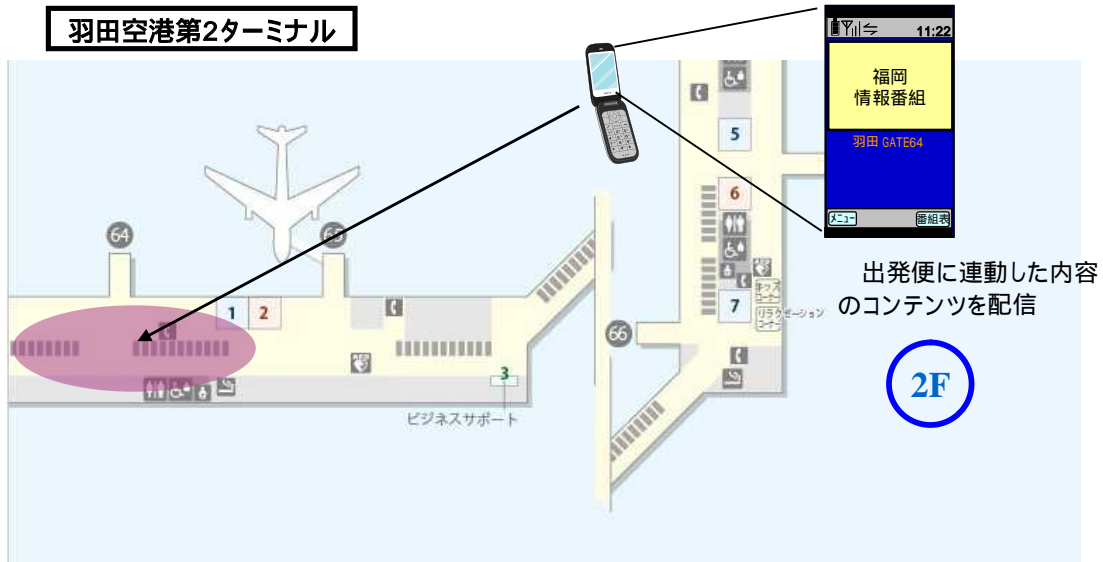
羽田空港第2ターミナル

11:22

福岡
情報番組

羽田 GATE64

メニュー
番組表

64

65

66

1
2
3
5
6
7

キッズコーナー
リラクゼーションコーナー

ビジネスサポート

出発便に連動した内容のコンテンツを配信

2F